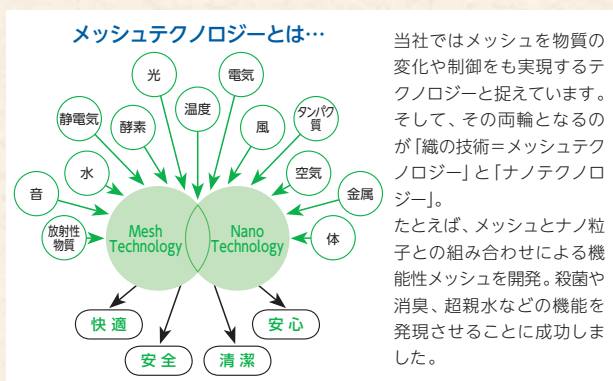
メッシュテクノロジーとは…

光
電気
静電気
温度
タンパク質
酵素
風
水
空気
音
金属
放射性物質
体
Mesh Technology
Nano Technology
快適
安心
安全
清潔

当社ではメッシュを物質の変化や制御をも実現するテクノロジーと捉えています。そして、その両輪となるのが「織の技術＝メッシュテクノロジー」と「ナノテクノロジー」。

たとえば、メッシュとナノ粒子との組み合わせによる機能性メッシュを開発。殺菌や消臭、超親水などの機能を発現させることに成功しました。